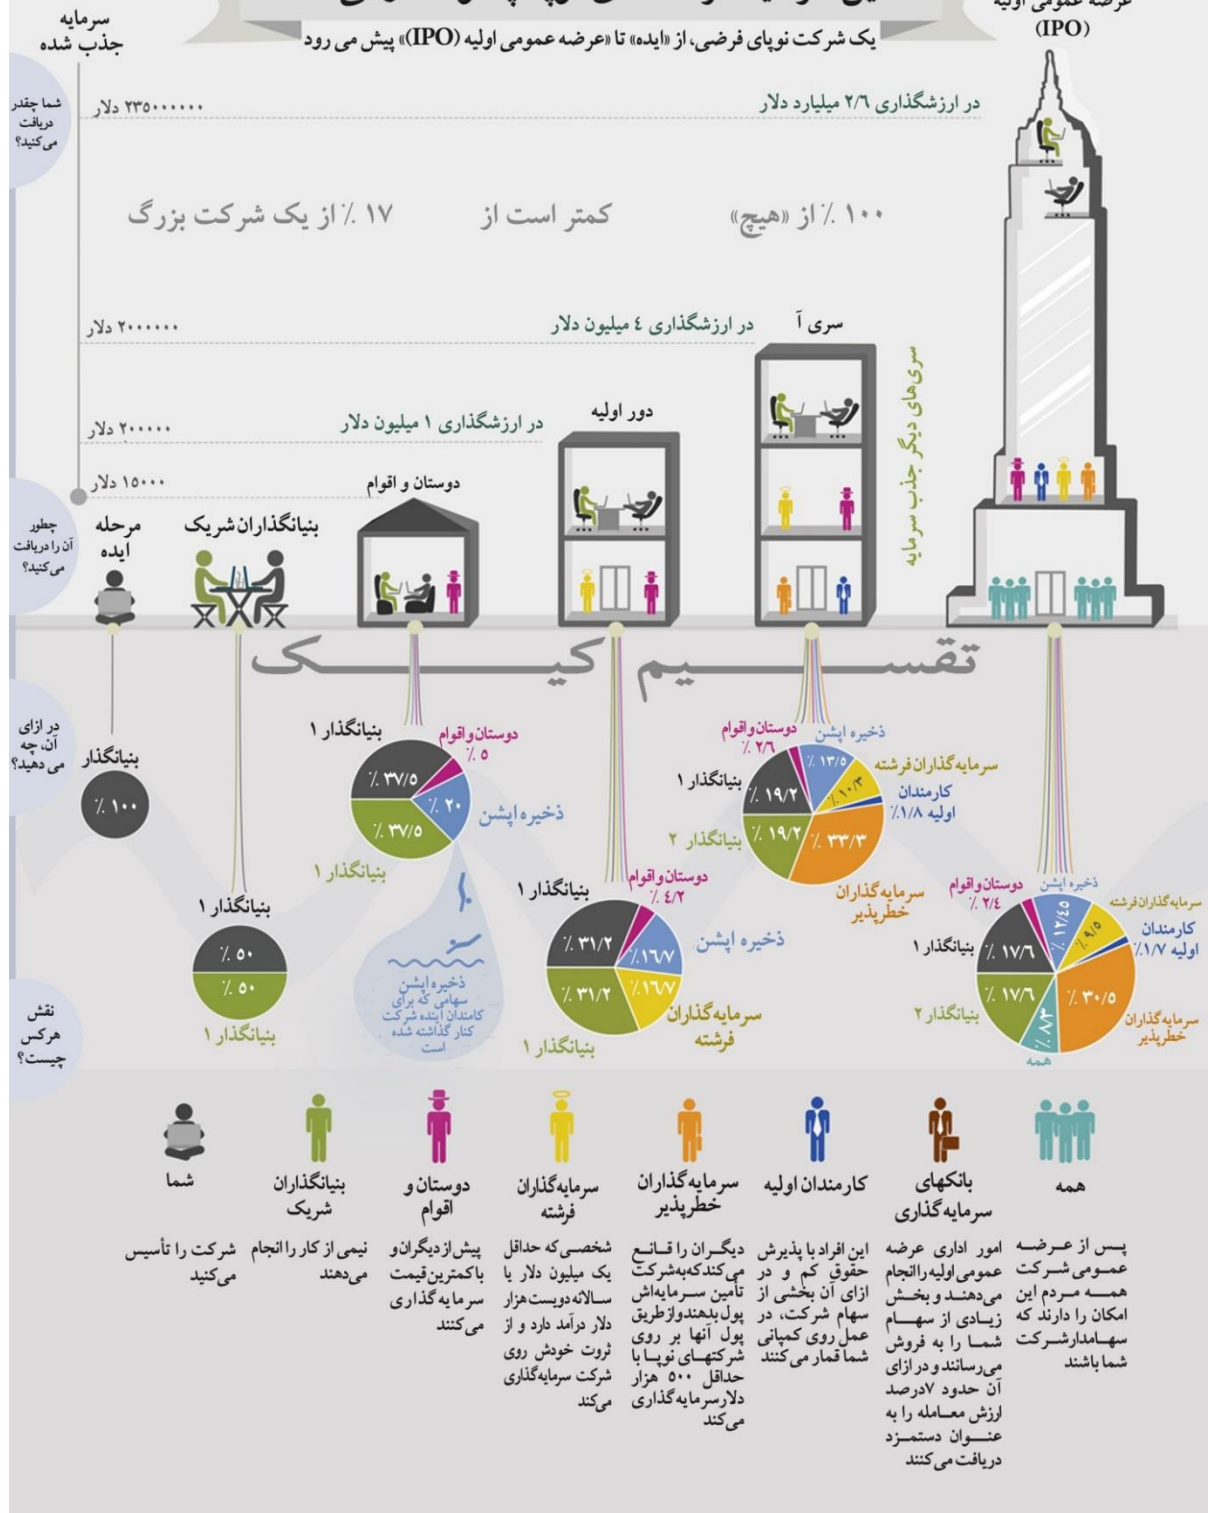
سرمایه جذب شده

عرضه عمومی اولیه (IPO)

یک شرکت نوپای فرضی، از «ایده» تا «عرضه عمومی اولیه (IPO)» پیش می رود

شما چقدر دریافت می‌کنید؟

۲۳۵۰۰۰۰۰۰ دلار

در ارزشگذاری ۲/۶ میلیارد دلار

۱۷ ٪ از یک شرکت بزرگ کمتر است از ۱۰۰ ٪ از «هیچ»

۲۰۰۰۰۰۰ دلار

در ارزشگذاری ٤ میلیون دلار

سری آ

سری‌های دیگر جذب سرمایه

۲۰۰۰۰۰ دلار

در ارزشگذاری ۱ میلیون دلار

دور اولیه

۱۵۰۰۰ دلار

دوستان و اقوام

جطور آن را دریافت می‌کنید؟

مرحله ایده

بنیانگذاران شریک

تقسیم کیک

در ازای آن، چه می دهید؟

بنیانگذار
٪ ۱۰۰

بنیانگذار ۱
٪ ۵۰
٪ ۵۰
بنیانگذار ۱

بنیانگذار ۱
دوستان و اقوام ٥ ٪
٪ ۳۷/۵
٪ ۲۰
٪ ۳۷/۵
ذخیره اپشن
بنیانگذار ۱

ذخیره اپشن سهامی که برای کامندان آینده شرکت کنار گذاشته شده است

بنیانگذار ۱
دوستان و اقوام ٤/۲ ٪
٪ ۳۱/۲
٪ ۱۶/۷
٪ ۳۱/۲
٪ ۱۶/۷
ذخیره اپشن
سرمایه گذاران فرشته
بنیانگذار ۱

دوستان و اقوام ۲/٦ ٪
ذخیره اپشن
٪ ۱۳/۵
سرمایه گذاران فرشته
٪ ۱۰/۳
کارمندان اولیه ۱/۸ ٪
بنیانگذار ۱
٪ ۱۹/۲
٪ ۱۹/۲
٪ ۳۳/۳
بنیانگذار ۲
سرمایه گذاران خطرپذیر

دوستان و اقوام ۲/٤ ٪
ذخیره اپشن
٪ ۱۲/٤۵
سرمایه گذاران فرشته
٪ ۹/۵
کارمندان اولیه ۱/۷ ٪
بنیانگذار ۱
٪ ۱۷/٦
٪ ۱۷/٦
٪ ۸/۳
٪ ۳۰/۵
بنیانگذار ۲
سرمایه گذاران خطرپذیر
همه

نقش هرکس چیست؟

شما
شرکت را تأسیس می‌کنید

بنیانگذاران شریک
نیمی از کار را انجام می‌دهند

دوستان و اقوام
پیش از دیگران و باکمترین قیمت سرمایه گذاری می‌کنند

سرمایه گذاران فرشته
شخصی که حداقل یک میلیون دلار یا سالانه دویست هزار دلار درآمد دارد و از ثروت خودش روی شرکت سرمایه گذاری می‌کند

سرمایه گذاران خطرپذیر
دیگران را قانع می‌کندکه بهشرکت تأمین سرمایه‌اش پول بدهند و ازطریق پول آنها بر روی شرکتهای نوپا با حداقل ۵۰۰ هزار دلار سرمایه گذاری می‌کند

کارمندان اولیه
این افراد با پذیرش حقوق کم و در ازای آن بخشی از سهام شرکت، در عمل روی کمپانی شما قمار می‌کنند

بانکهای سرمایه گذاری
امور اداری عرضه عمومی اولیه را انجام می‌دهند و بخش زیادی از سهام شما را به فروش می‌رسانند و در ازای آن حدود ۷درصد ارزش معامله را به عنوان دستمزد دریافت می‌کنند

همه
پس از عرضه عمومی شرکت همه مردم این امکان را دارند که سهامدار شرکت شما باشند